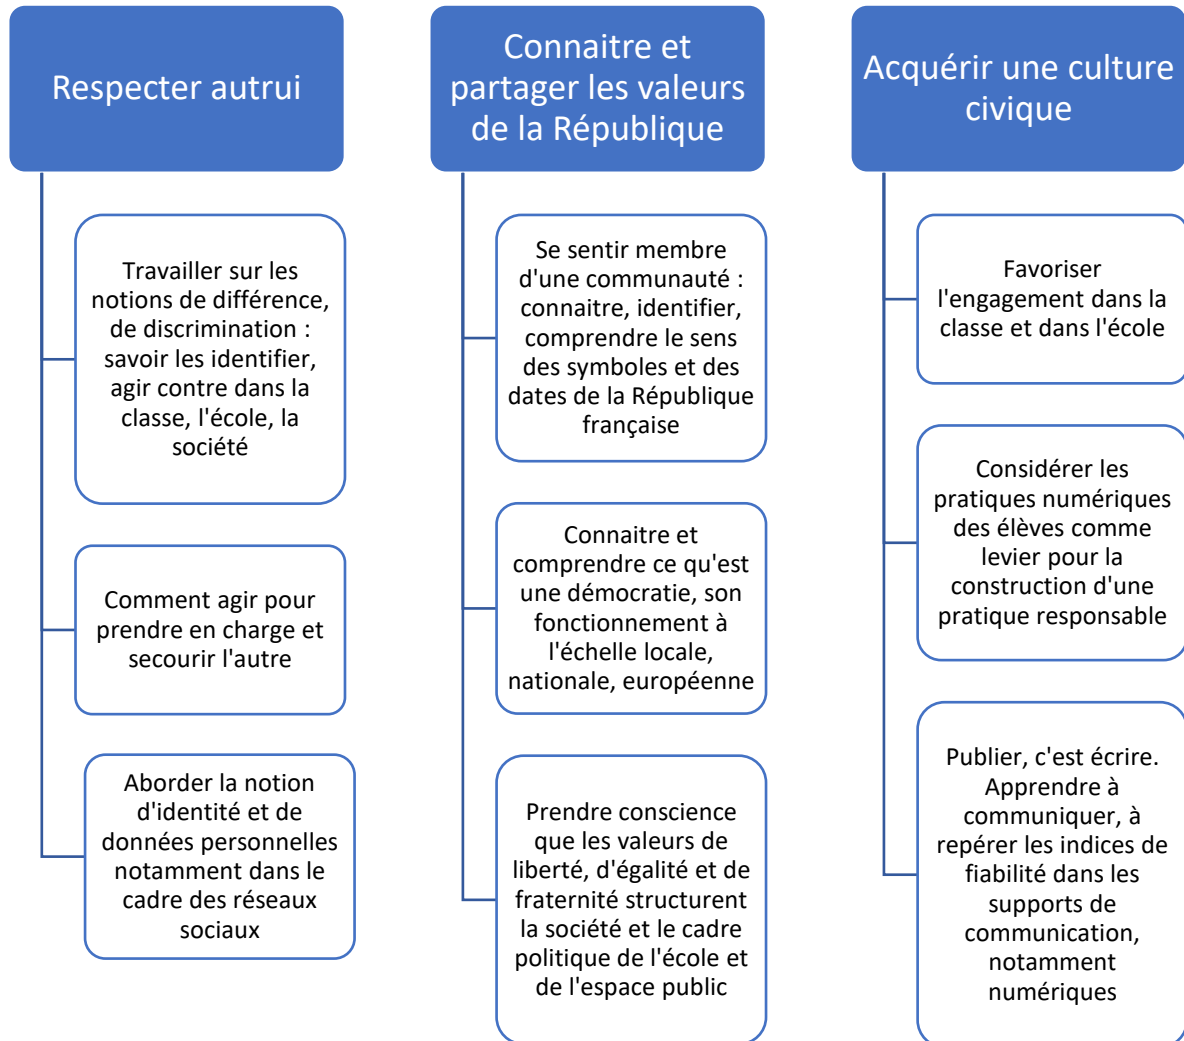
Respecter autrui

Travailler sur les notions de différence, de discrimination : savoir les identifier, agir contre dans la classe, l'école, la société

Comment agir pour prendre en charge et secourir l'autre

Aborder la notion d'identité et de données personnelles notamment dans le cadre des réseaux sociaux

Connaitre et partager les valeurs de la République

Se sentir membre d'une communauté : connaitre, identifier, comprendre le sens des symboles et des dates de la République française

Connaitre et comprendre ce qu'est une démocratie, son fonctionnement à l'échelle locale, nationale, européenne

Prendre conscience que les valeurs de liberté, d'égalité et de fraternité structurent la société et le cadre politique de l'école et de l'espace public

Acquérir une culture civique

Favoriser l'engagement dans la classe et dans l'école

Considérer les pratiques numériques des élèves comme levier pour la construction d'une pratique responsable

Publier, c'est écrire. Apprendre à communiquer, à repérer les indices de fiabilité dans les supports de communication, notamment numériques